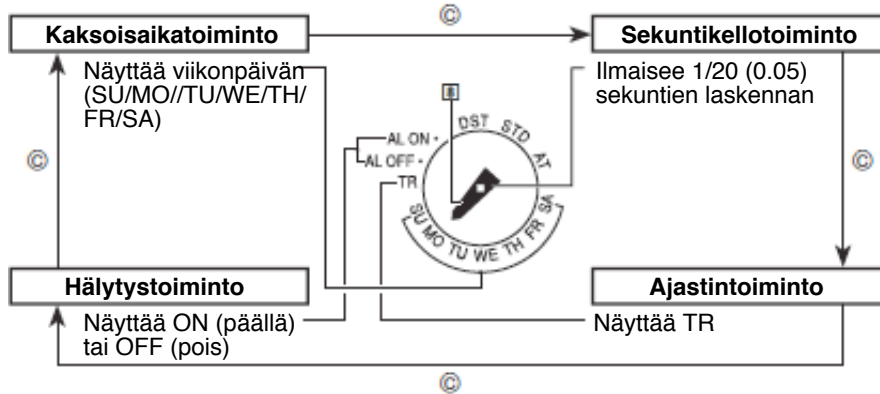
Kaksoisaikatoiminto

©

Sekuntikellotoiminto

Näyttää viikonpäivän (SU/MO//TU/WE/TH/FR/SA)

Ilmaisee 1/20 (0.05) sekuntien laskennan

©

©

DST STD AT

AL ON •

AL OFF •

TR

SU MO TU WE TH FR SA

Hälytystoiminto

Ajastintoiminto

Näyttää ON (päällä) tai OFF (pois)

Näyttää TR

©